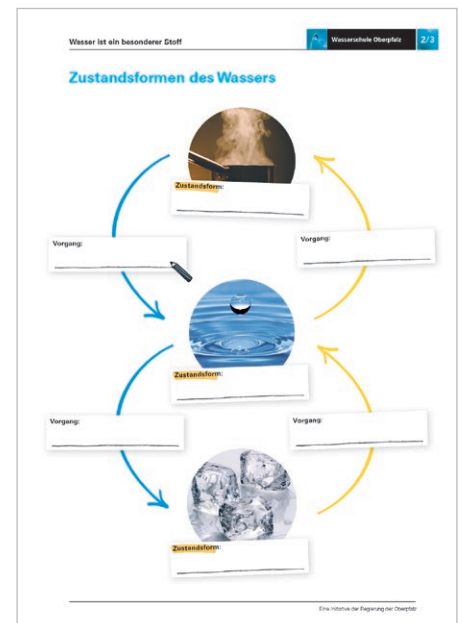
Wasser ist ein besonderer Stoff

Wasserschule Oberpfalz

2/3

Zustandsformen des Wassers

Zustandsform:

Vorgang:

Vorgang:

Zustandsform:

Vorgang:

Vorgang:

Zustandsform:

Eine Initiative der Regierung der Oberpfalz